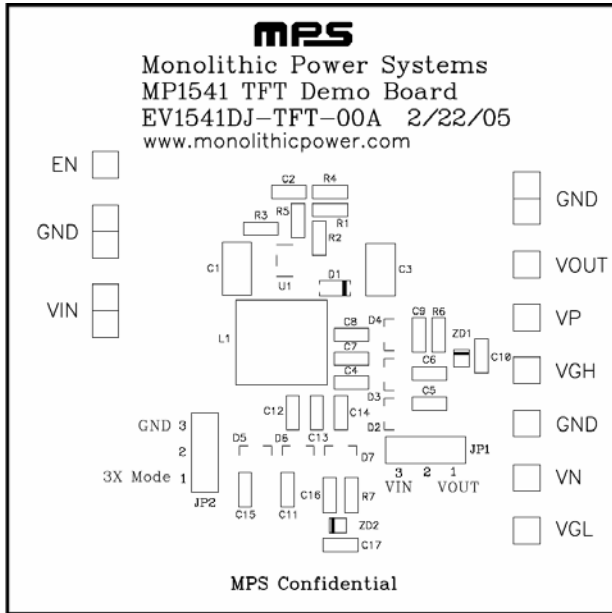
mps
Monolithic Power Systems
MP1541 TFT Demo Board
EV1541DJ-TFT-00A 2/22/05
www.monolithicpower.com

EN
GND
VIN

C2 R4
R3 R5 R1
R2
C1 U1 D1 C3
L1
C8 D4
C9 R6
ZD1
C7
C6
C10
C4
C5
D3
D2
C12 C14
C13
D5 D6 D7
JP1
3 2 1
VIN VOUT
GND 3
2
3X Mode 1
JP2
C15 C11 C16 R7
ZD2
C17

GND
VOUT
VP
VGH
GND
VN
VGL

MPS Confidential